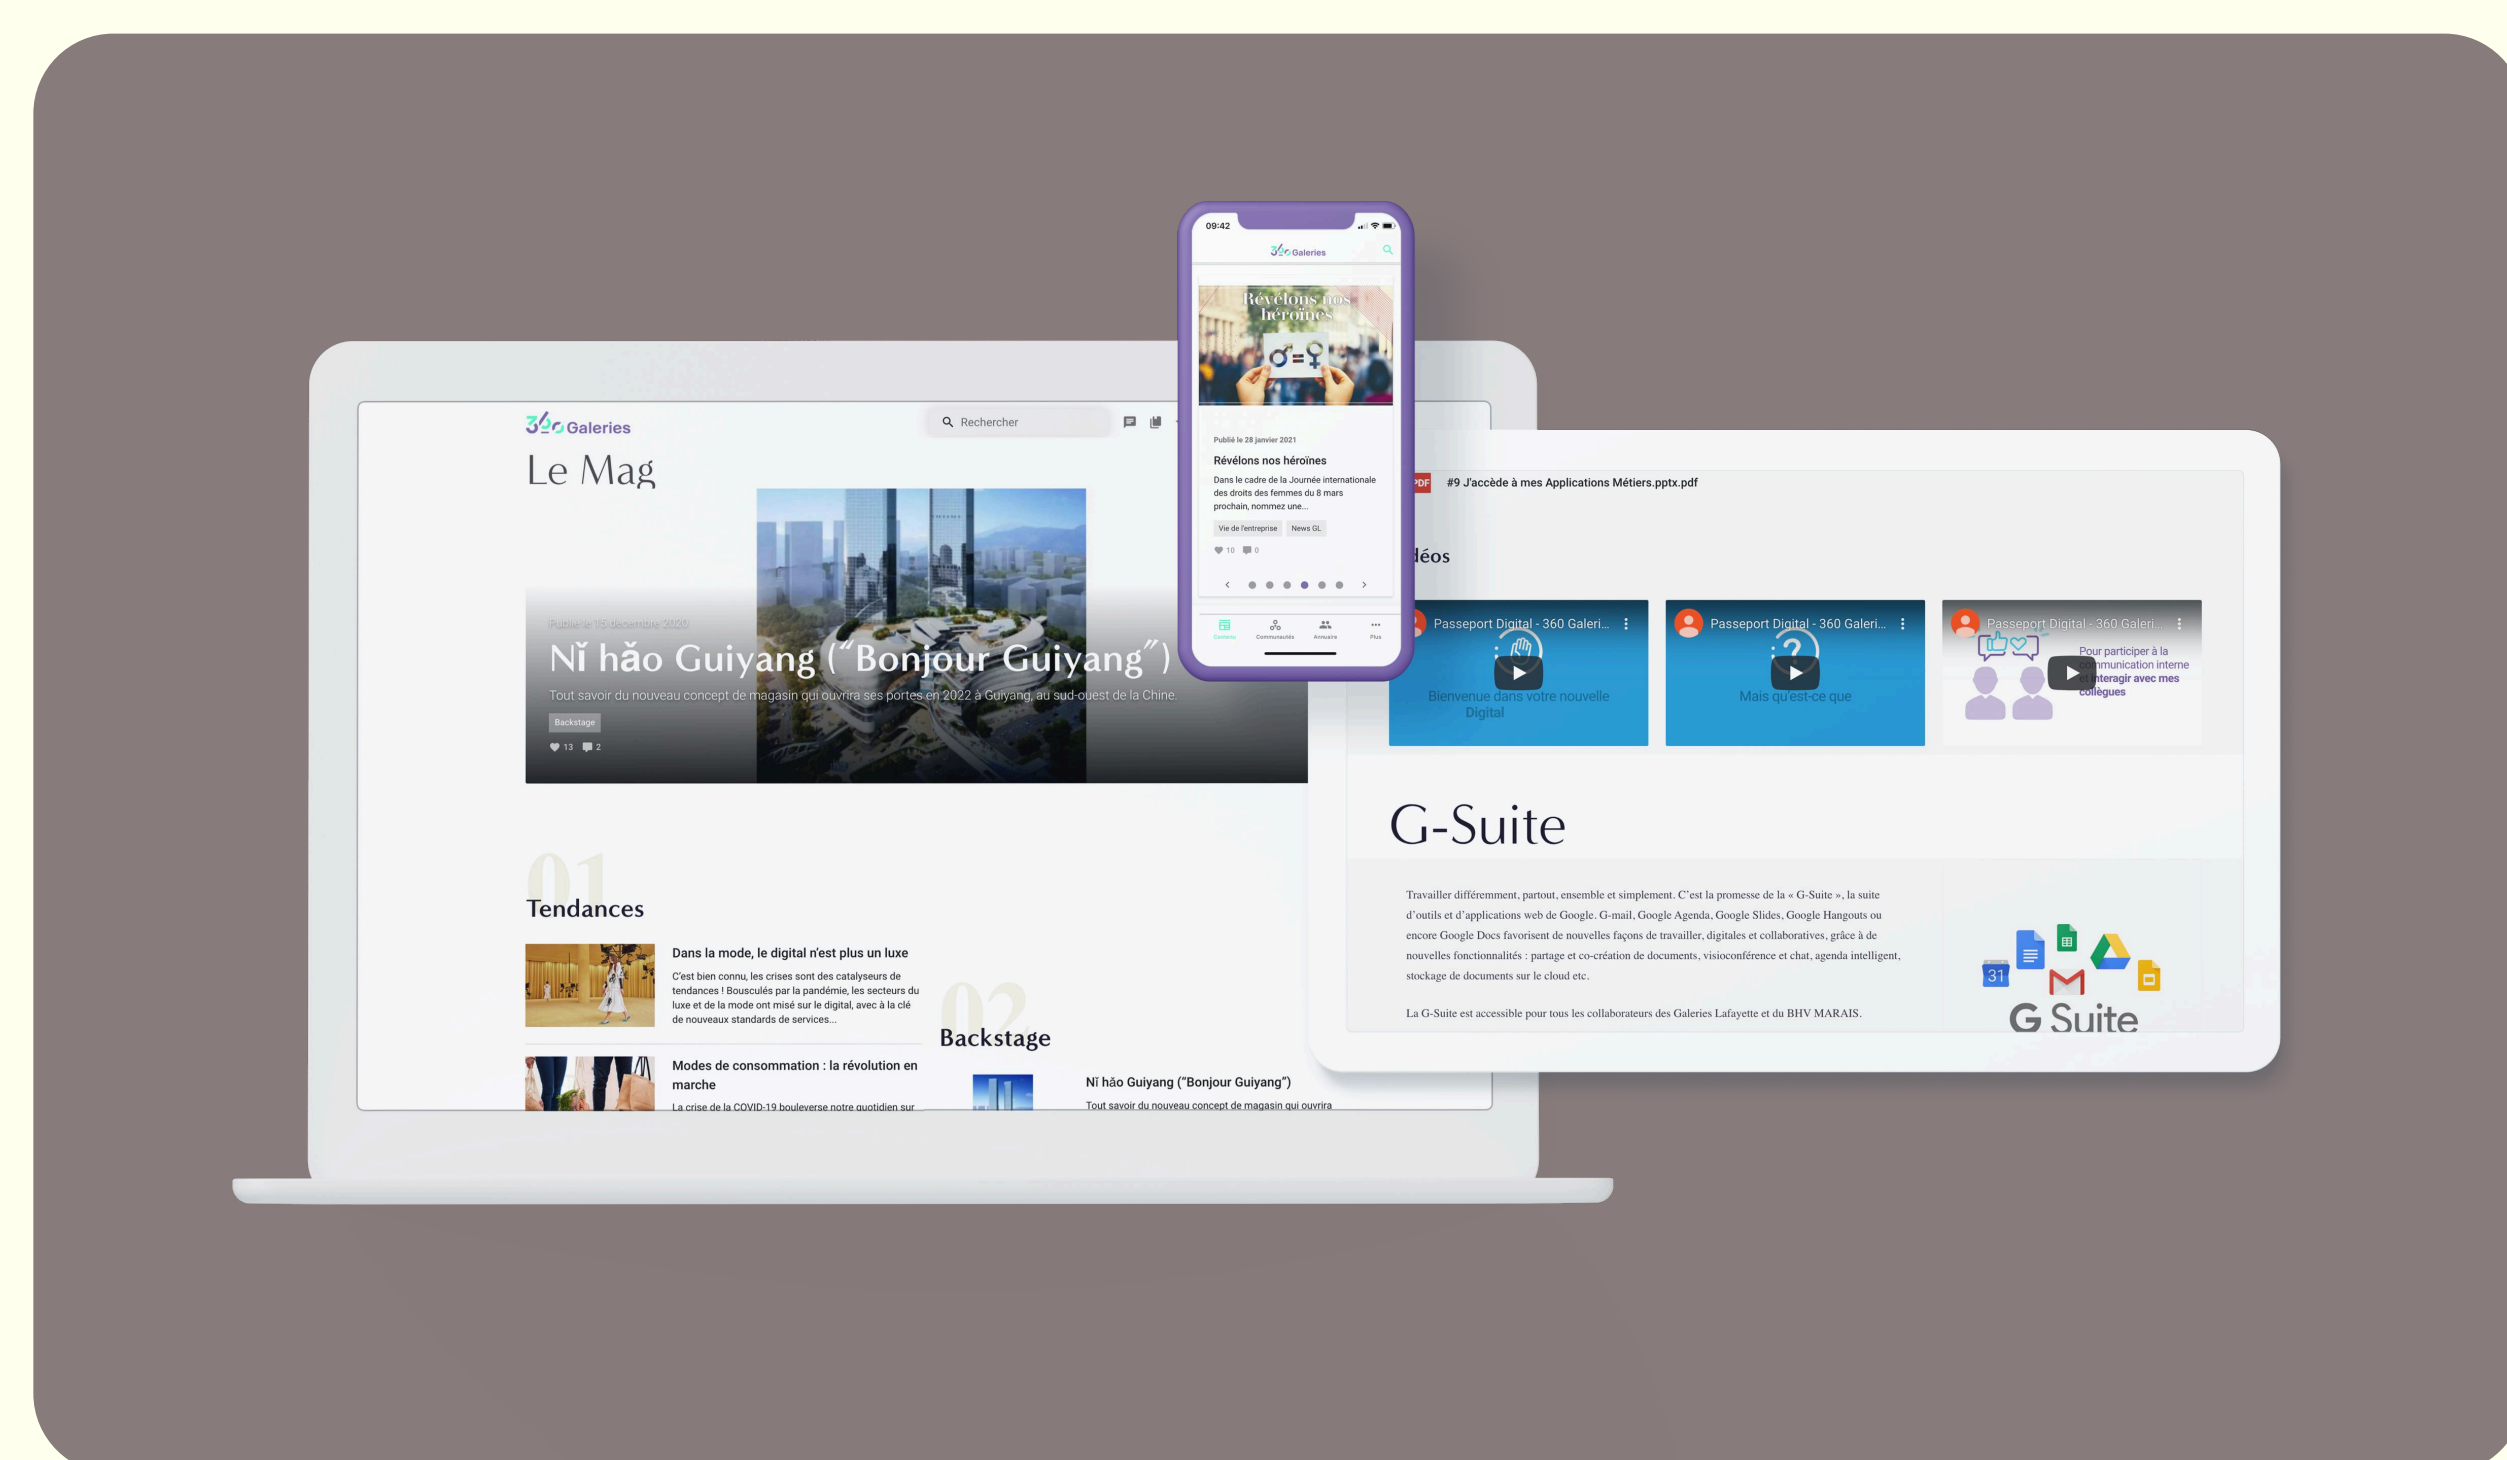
360 Galeries

Rechercher

Le Mag

Publié le 15 décembre 2020

Nǐ hǎo Guiyang (“Bonjour Guiyang”)

Tout savoir du nouveau concept de magasin qui ouvrira ses portes en 2022 à Guiyang, au sud-ouest de la Chine.

Backstage

13 2

01

Tendances

Dans la mode, le digital n'est plus un luxe

C'est bien connu, les crises sont des catalyseurs de tendances ! Bousculés par la pandémie, les secteurs du luxe et de la mode ont misé sur le digital, avec à la clé de nouveaux standards de services...

Modes de consommation : la révolution en marche

La crise de la COVID-19 bouleverse notre quotidien sur

02

Backstage

Nǐ hǎo Guiyang (“Bonjour Guiyang”)

Tout savoir du nouveau concept de magasin qui ouvrira

09:42

360 Galeries

Révélons nos héroïnes

Publié le 28 janvier 2021

Révélons nos héroïnes

Dans le cadre de la Journée internationale des droits des femmes du 8 mars prochain, nommez une...

Vie de l'entreprise News GL

10 0

Contenu Communautés Annuaire Plus

PDF #9 J'accède à mes Applications Métiers.pptx.pdf

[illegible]déos

Passeport Digital - 360 Galeri...

Bienvenue dans votre nouvelle Digital

Passeport Digital - 360 Galeri...

Mais qu'est-ce que

Passeport Digital - 360 Galeri...

Pour participer à la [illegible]mmunication interne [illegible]nteragir avec mes collègues

G-Suite

Travailler différemment, partout, ensemble et simplement. C'est la promesse de la « G-Suite », la suite d'outils et d'applications web de Google. G-mail, Google Agenda, Google Slides, Google Hangouts ou encore Google Docs favorisent de nouvelles façons de travailler, digitales et collaboratives, grâce à de nouvelles fonctionnalités : partage et co-création de documents, visioconférence et chat, agenda intelligent, stockage de documents sur le cloud etc.

La G-Suite est accessible pour tous les collaborateurs des Galeries Lafayette et du BHV MARAIS.

31

G Suite